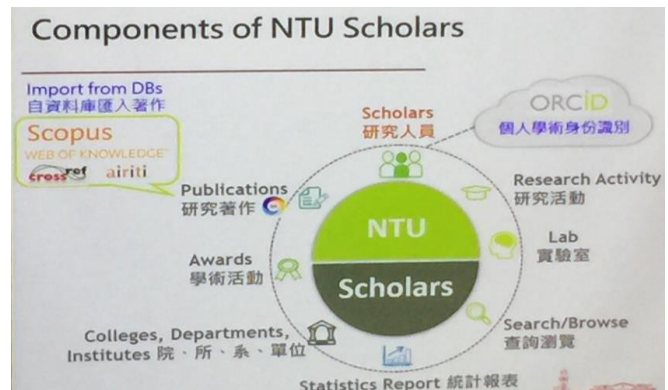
Components of NTU Scholars

Import from DBs
自資料庫匯入著作

Scopus
WEB OF KNOWLEDGE
crossref airiti

ORCID
個人學術身份識別

Scholars
研究人員

Publications
研究著作

Research Activity
研究活動

NTU
Scholars

Lab
實驗室

Awards
學術活動

Search/Browse
查詢瀏覽

Colleges, Departments, Institutes 院、所、系、單位

Statistics Report 統計報表